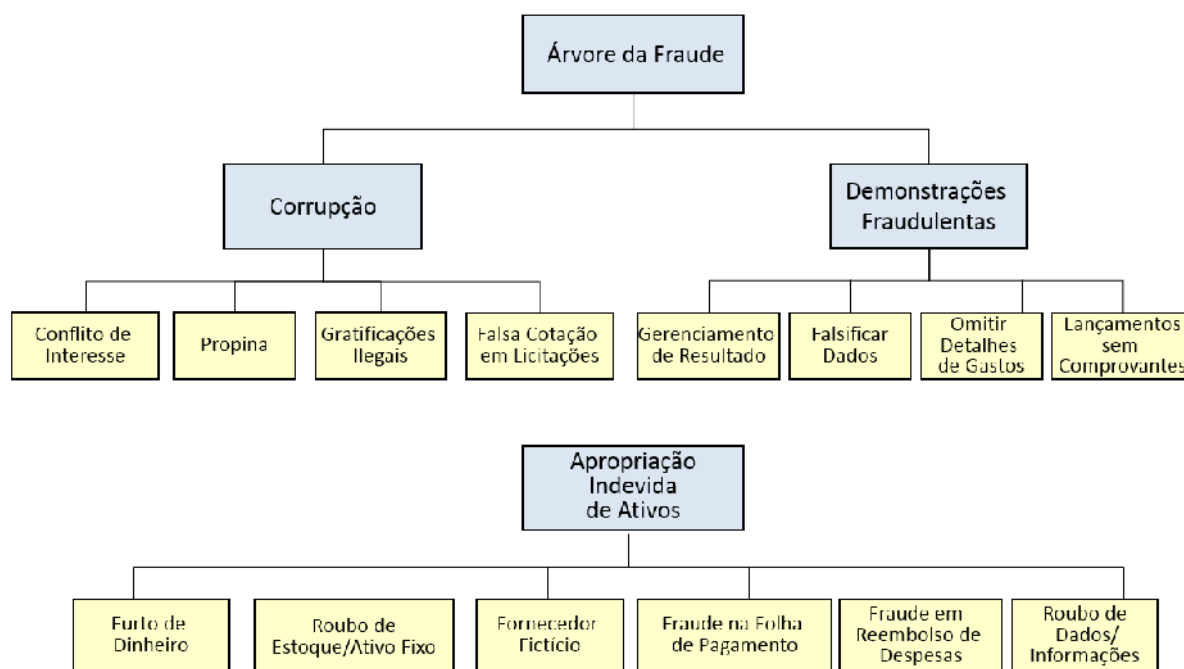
Árvore da Fraude

Corrupção

Demonstrações Fraudulentas

Conflito de Interesse

Propina

Gratificações Ilegais

Falsa Cotação em Licitações

Gerenciamento de Resultado

Falsificar Dados

Omitir Detalhes de Gastos

Lançamentos sem Comprovantes

Apropriação Indevida de Ativos

Furto de Dinheiro

Roubo de Estoque/Ativo Fixo

Fornecedor Fictício

Fraude na Folha de Pagamento

Fraude em Reembolso de Despesas

Roubo de Dados/ Informações